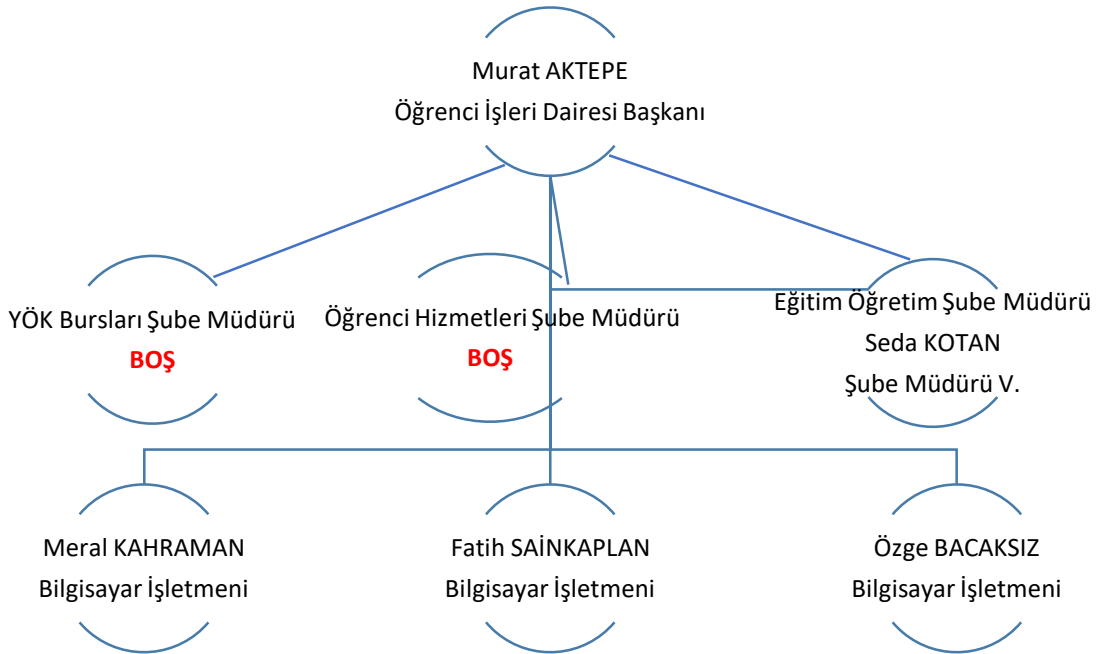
Murat AKTEPE
Öğrenci İşleri Dairesi Başkanı

YÖK Bursları Şube Müdürü
BOŞ

Öğrenci Hizmetleri Şube Müdürü
BOŞ

Eğitim Öğretim Şube Müdürü
Seda KOTAN
Şube Müdürü V.

Meral KAHRAMAN
Bilgisayar İşletmeni

Fatih SAİNKAPLAN
Bilgisayar İşletmeni

Özge BACAKSIZ
Bilgisayar İşletmeni